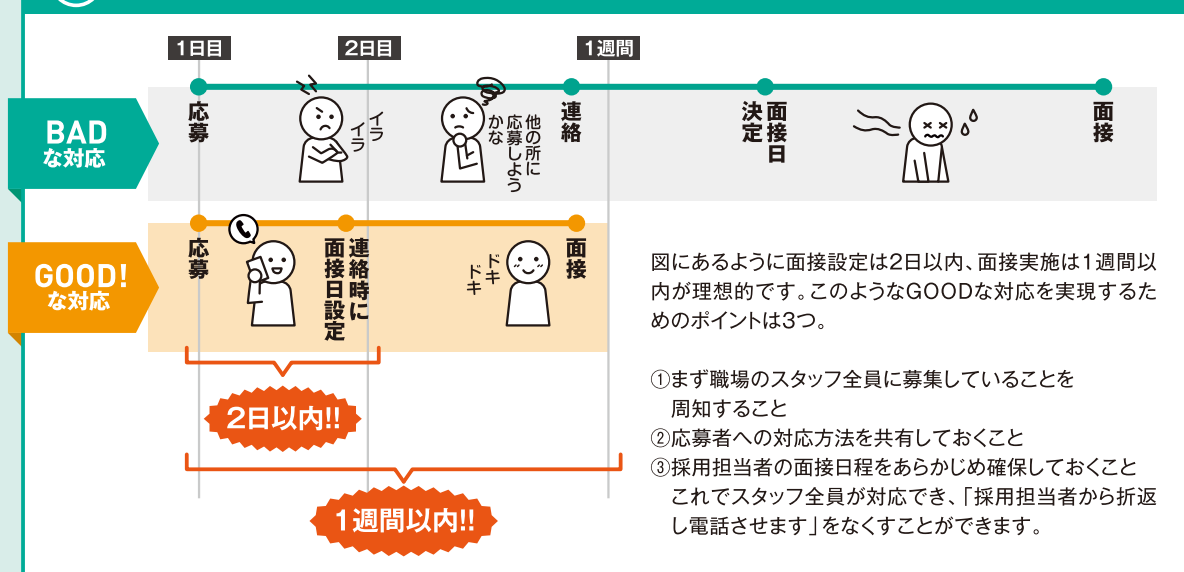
1日目

2日目

1週間

BAD
な対応

応募

イラ
イラ

他の所に
応募しよう
かな

連絡

面接日決定

面接

GOOD!
な対応

応募

連絡時に面接日設定

ドキ
ドキ

面接

2日以内!!

1週間以内!!

図にあるように面接設定は2日以内、面接実施は1週間以内が理想的です。このようなGOODな対応を実現するためのポイントは3つ。

①まず職場のスタッフ全員に募集していることを周知すること
②応募者への対応方法を共有しておくこと
③採用担当者の面接日程をあらかじめ確保しておくこと
これでスタッフ全員が対応でき、「採用担当者から折返し電話させます」をなくすことができます。